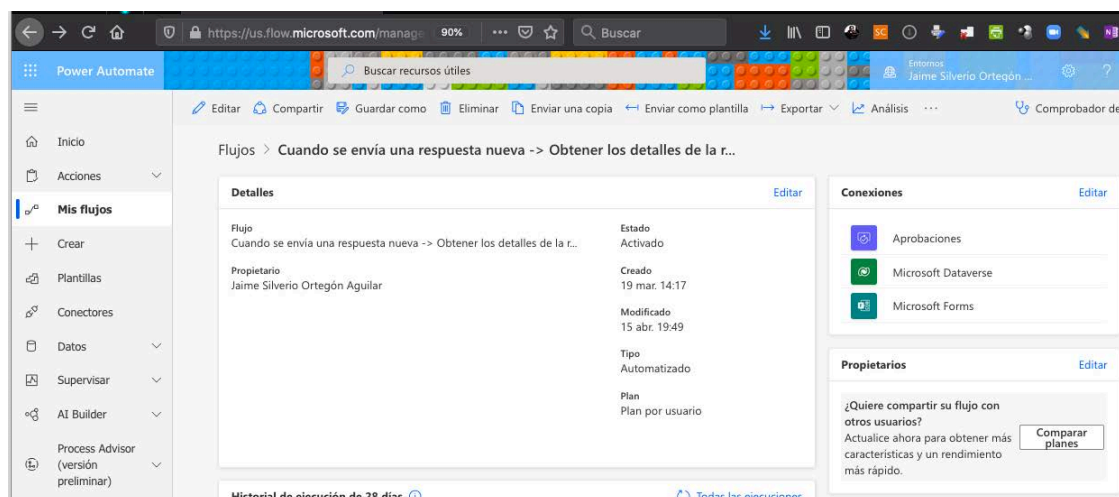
https://us.flow.microsoft.com/manag 90% ··· Buscar

Power Automate
Buscar recursos útiles
Entornos
Jaime Silverio Ortegón ...

Editar Compartir Guardar como Eliminar Enviar una copia Enviar como plantilla Exportar Análisis ··· Comprobador de

Inicio
Acciones
Mis flujos
Crear
Plantillas
Conectores
Datos
Supervisar
AI Builder
Process Advisor (versión preliminar)

Flujos > Cuando se envía una respuesta nueva -> Obtener los detalles de la r...

Detalles
Editar
Flujo
Cuando se envía una respuesta nueva -> Obtener los detalles de la r...
Propietario
Jaime Silverio Ortegón Aguilar
Estado
Activado
Creado
19 mar. 14:17
Modificado
15 abr. 19:49
Tipo
Automatizado
Plan
Plan por usuario

Conexiones
Editar
Aprobaciones
Microsoft Dataverse
Microsoft Forms

Propietarios
Editar
¿Quiere compartir su flujo con otros usuarios?
Actualice ahora para obtener más características y un rendimiento más rápido.
Comparar planes

Historial de ejecución de 28 días
Todas las ejecuciones